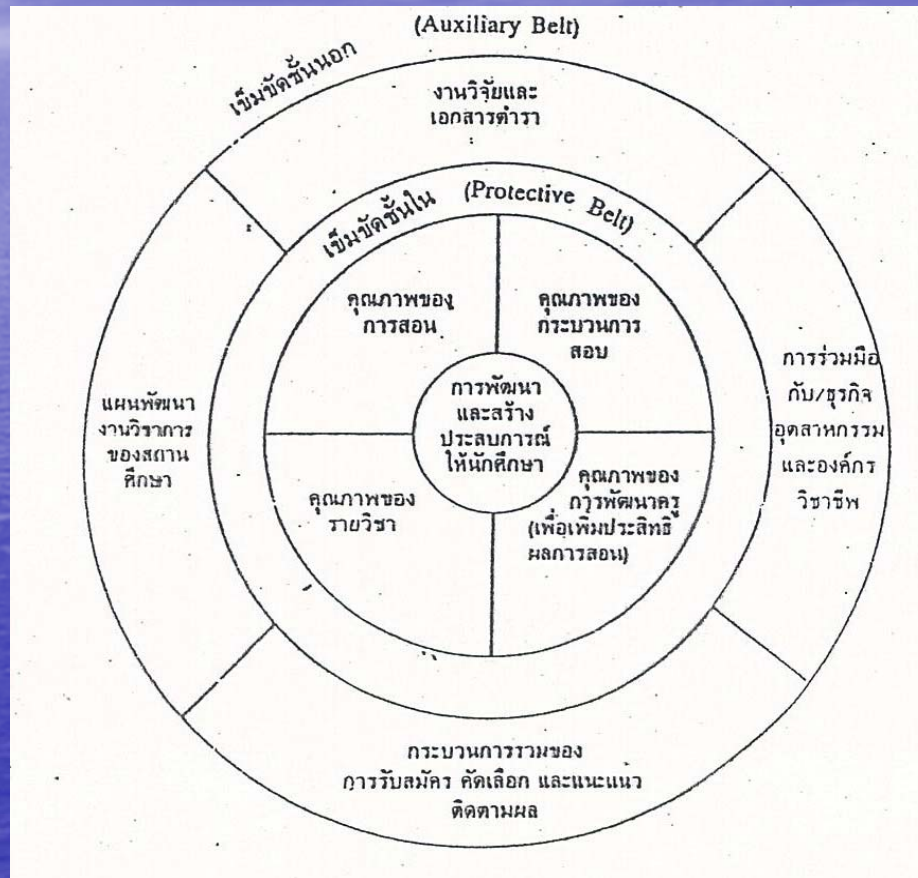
(Auxiliary Belt)

เข็มขัดชั้นนอก

งานวิจัยและเอกสารตำรา

เข็มขัดชั้นใน (Protective Belt)

คุณภาพของการสอน

คุณภาพของกระบวนการสอบ

การพัฒนาและสร้างประสบการณ์ให้นักศึกษา

คุณภาพของรายวิชา

คุณภาพของการพัฒนาครู (เพื่อเพิ่มประสิทธิผลการสอน)

แผนพัฒนางานวิชาการของสถานศึกษา

การร่วมมือกับ/ธุรกิจ อุตสาหกรรม และองค์กรวิชาชีพ

กระบวนการรวมของการรับสมัคร คัดเลือก และแนะแนว ติดตามผล